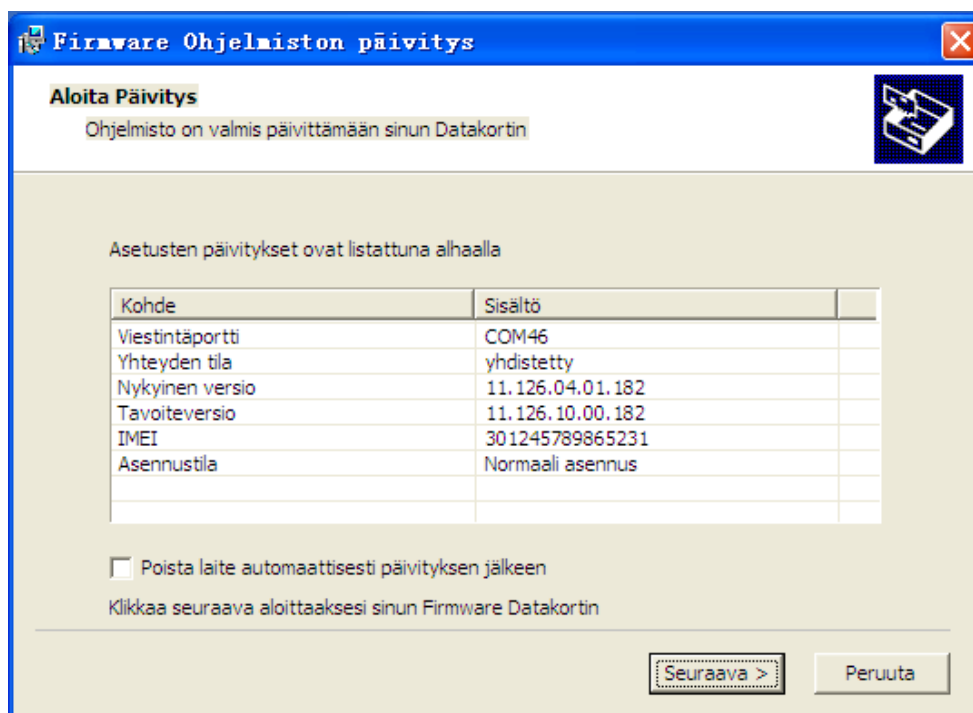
Firmware Ohjelmiston päivitys

Aloita Päivitys

Ohjelmisto on valmis päivittämään sinun Datakortin

Asetusten päivitykset ovat listattuna alhaalla

| Kohde | Sisältö |
|---|---|
| Viestintäportti | COM46 |
| Yhteyden tila | yhdistetty |
| Nykyinen versio | 11.126.04.01.182 |
| Tavoiteversio | 11.126.10.00.182 |
| IMEI | 301245789865231 |
| Asennustila | Normaali asennus |

Poista laite automaattisesti päivityksen jälkeen

Klikkaa seuraava aloittaaksesi sinun Firmware Datakortin

Seuraava >

Peruuta